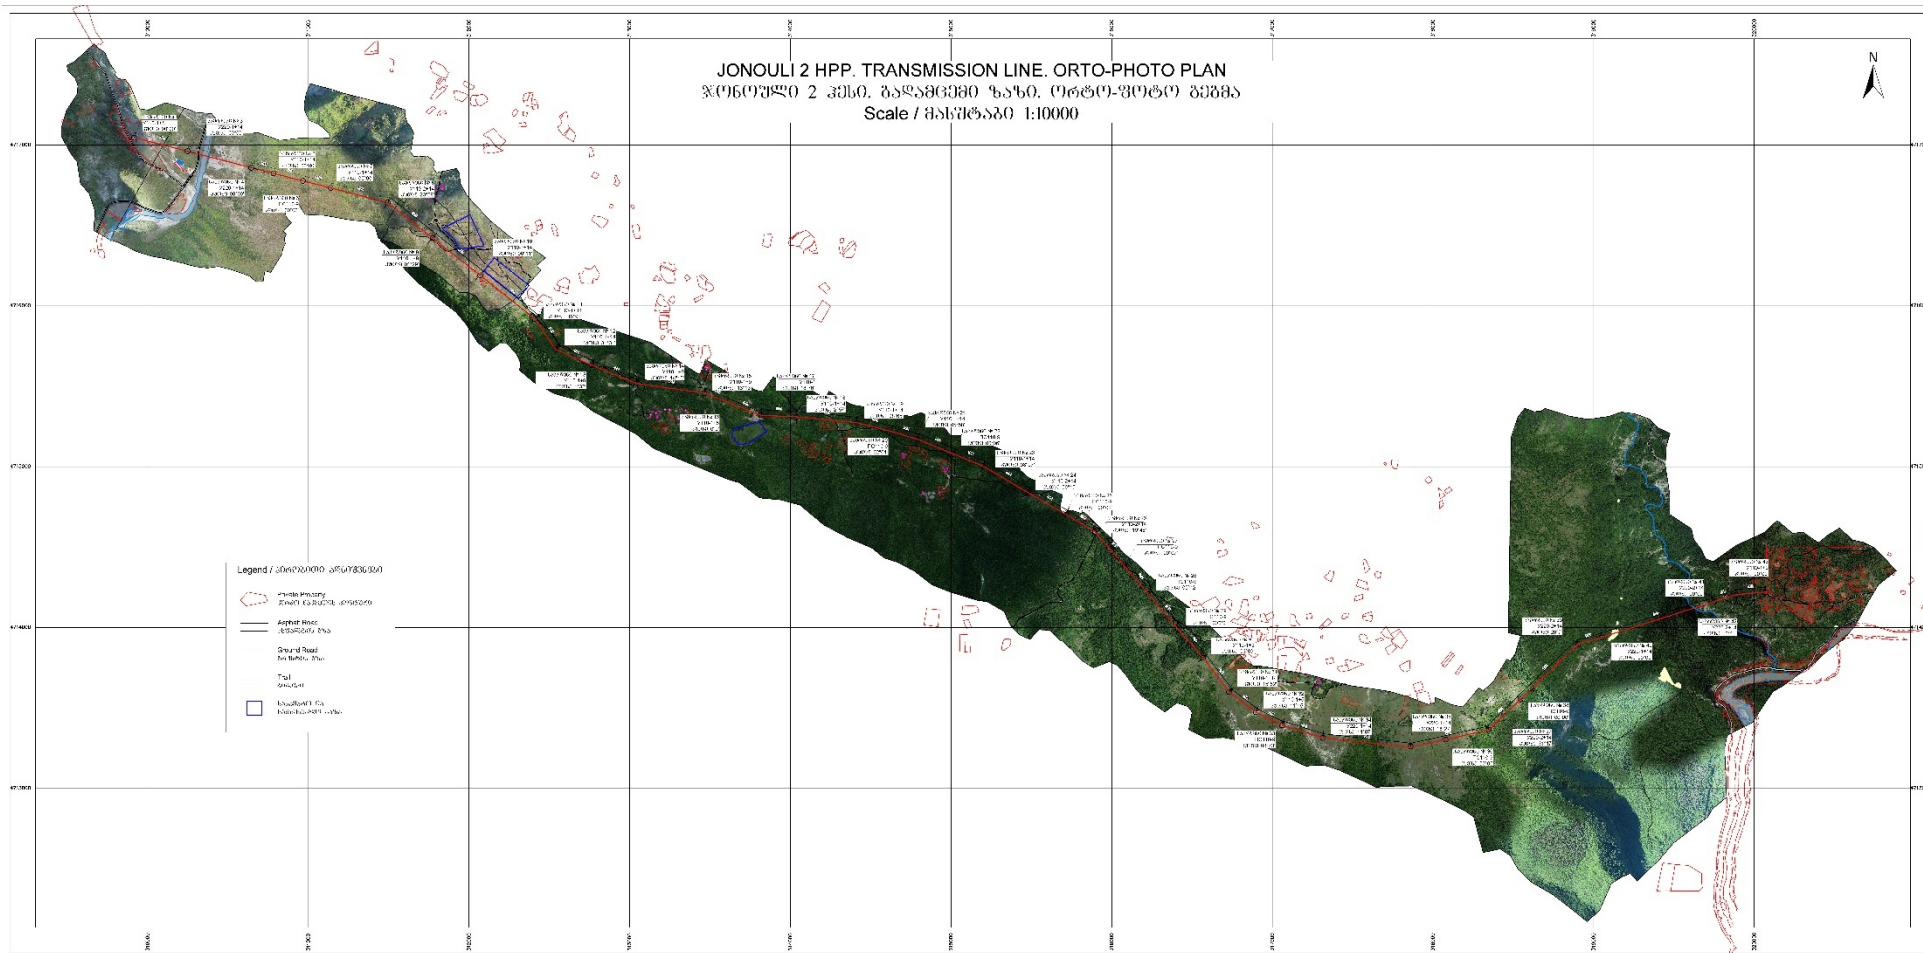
JONOULI 2 HPP. TRANSMISSION LINE. ORTO-PHOTO PLAN
ჯონოული 2 ჰესი. გადამცემი ხაზი. ორთო-ფოტო გეგმა
Scale / მასშტაბი 1:10000

N

Legend / პირობითი აღნიშვნები
Private Property
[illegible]
Asphalt Road
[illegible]
Ground Road
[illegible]
Trail
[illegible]
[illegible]
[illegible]